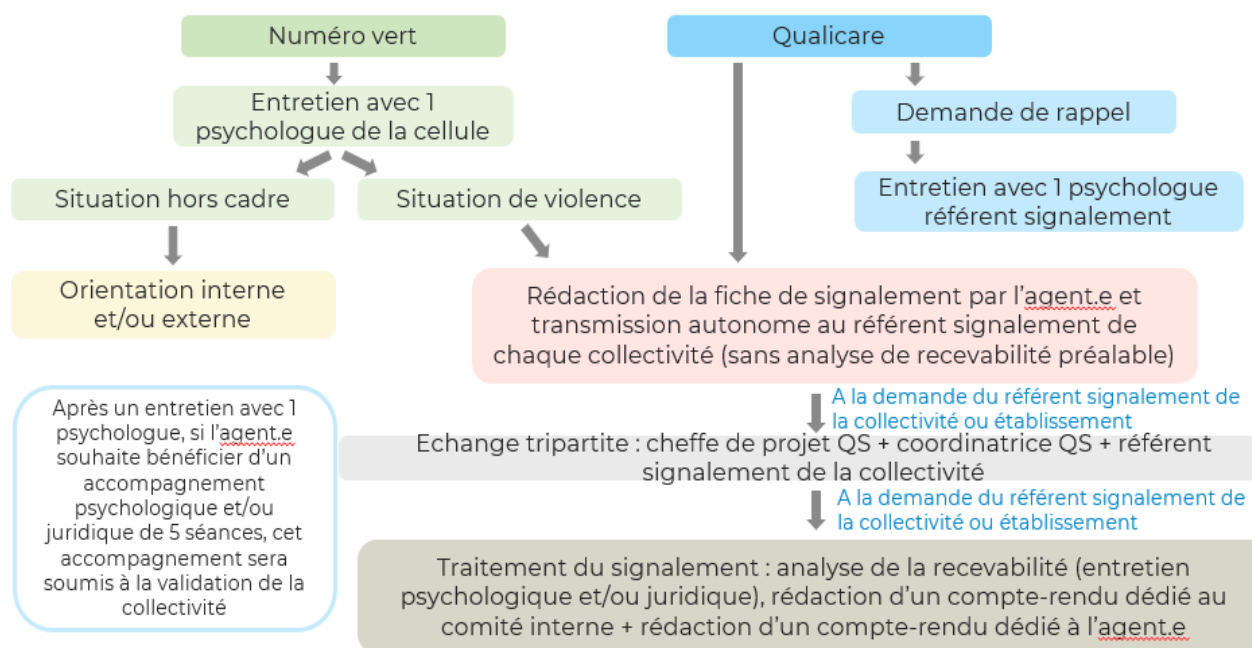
Numéro vert

Entretien avec 1 psychologue de la cellule

Situation hors cadre

Situation de violence

Orientation interne et/ou externe

Qualicare

Demande de rappel

Entretien avec 1 psychologue référent signalement

Rédaction de la fiche de signalement par l'agent.e et transmission autonome au référent signalement de chaque collectivité (sans analyse de recevabilité préalable)

Après un entretien avec 1 psychologue, si l'agent.e souhaite bénéficier d'un accompagnement psychologique et/ou juridique de 5 séances, cet accompagnement sera soumis à la validation de la collectivité

A la demande du référent signalement de la collectivité ou établissement

Echange tripartite : cheffe de projet QS + coordinatrice QS + référent signalement de la collectivité

A la demande du référent signalement de la collectivité ou établissement

Traitement du signalement : analyse de la recevabilité (entretien psychologique et/ou juridique), rédaction d'un compte-rendu dédié au comité interne + rédaction d'un compte-rendu dédié à l'agent.e